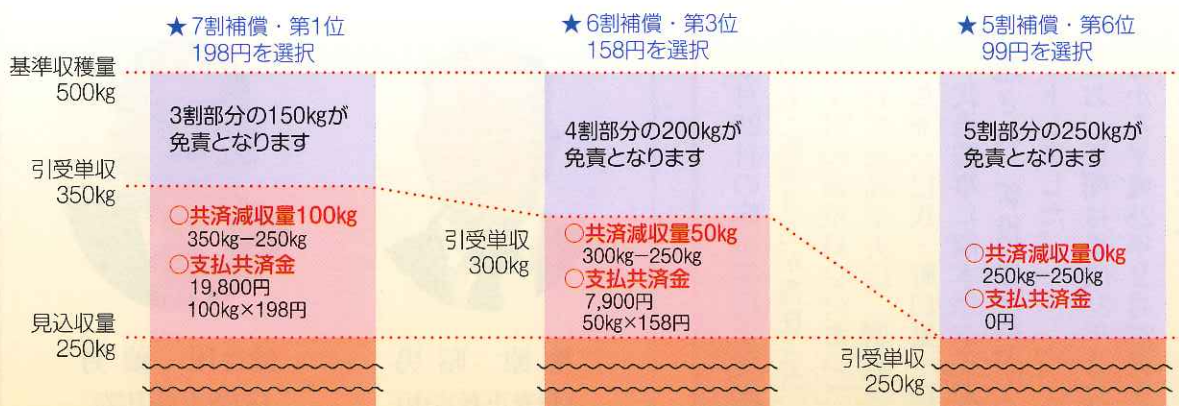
★7割補償・第1位
198円を選択

★6割補償・第3位
158円を選択

★5割補償・第6位
99円を選択

基準収穫量
500kg

3割部分の150kgが免責となります

4割部分の200kgが免責となります

5割部分の250kgが免責となります

引受単収
350kg

○共済減収量100kg
350kg−250kg
○支払共済金
19,800円
100kg×198円

引受単収
300kg

○共済減収量50kg
300kg−250kg
○支払共済金
7,900円
50kg×158円

○共済減収量0kg
250kg−250kg
○支払共済金
0円

見込収量
250kg

引受単収
250kg